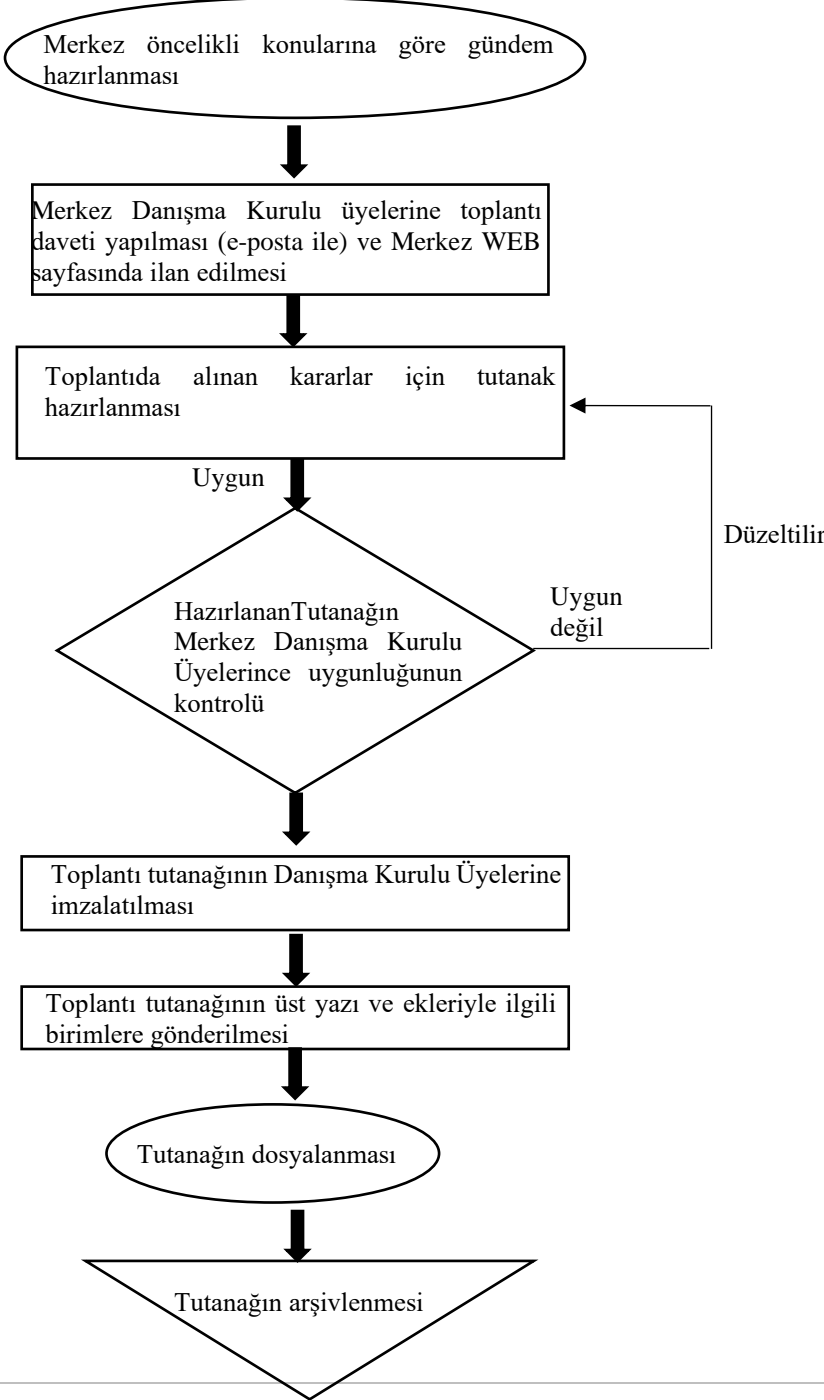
Merkez öncelikli konularına göre gündem hazırlanması

Merkez Danışma Kurulu üyelerine toplantı daveti yapılması (e-posta ile) ve Merkez WEB sayfasında ilan edilmesi

Toplantıda alınan kararlar için tutanak hazırlanması

Uygun

Düzeltilir

HazırlananTutanağın Merkez Danışma Kurulu Üyelerince uygunluğunun kontrolü

Uygun değil

Toplantı tutanağının Danışma Kurulu Üyelerine imzalatılması

Toplantı tutanağının üst yazı ve ekleriyle ilgili birimlere gönderilmesi

Tutanağın dosyalanması

Tutanağın arşivlenmesi